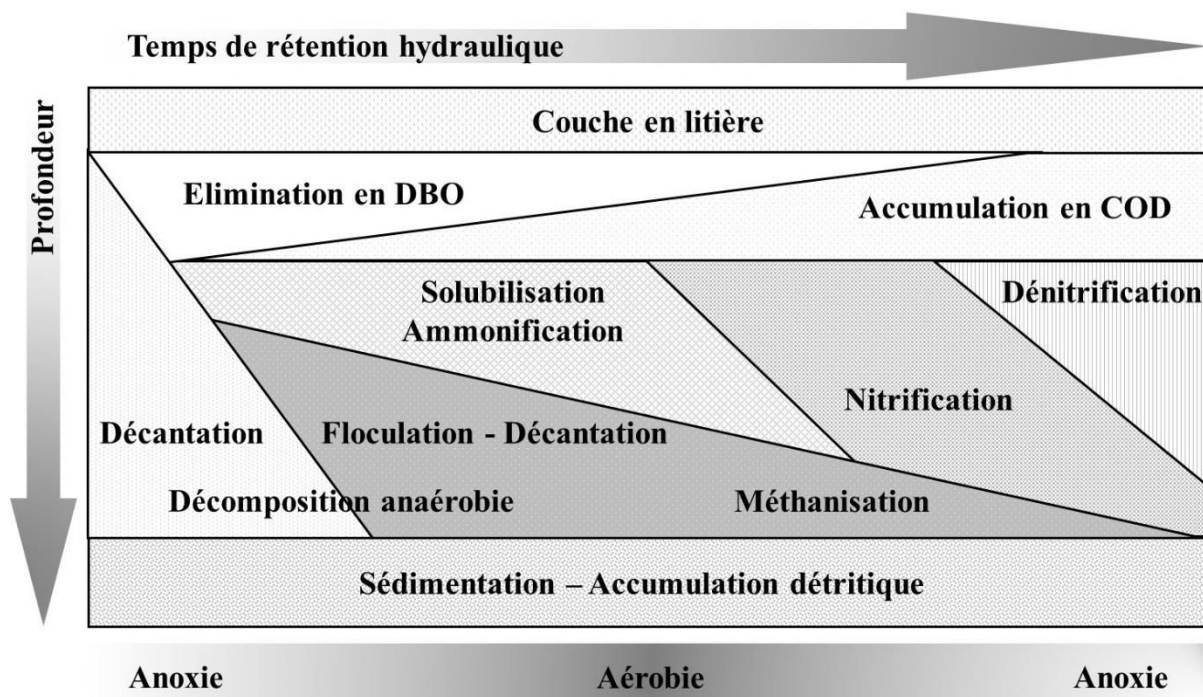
Temps de rétention hydraulique

Profondeur

Couche en litière

Elimination en DBO

Accumulation en COD

Solubilisation
Ammonification

Dénitrification

Nitrification

Décantation

Floculation - Décantation

Décomposition anaérobie

Méthanisation

Sédimentation – Accumulation détritique

Anoxie

Aérobie

Anoxie